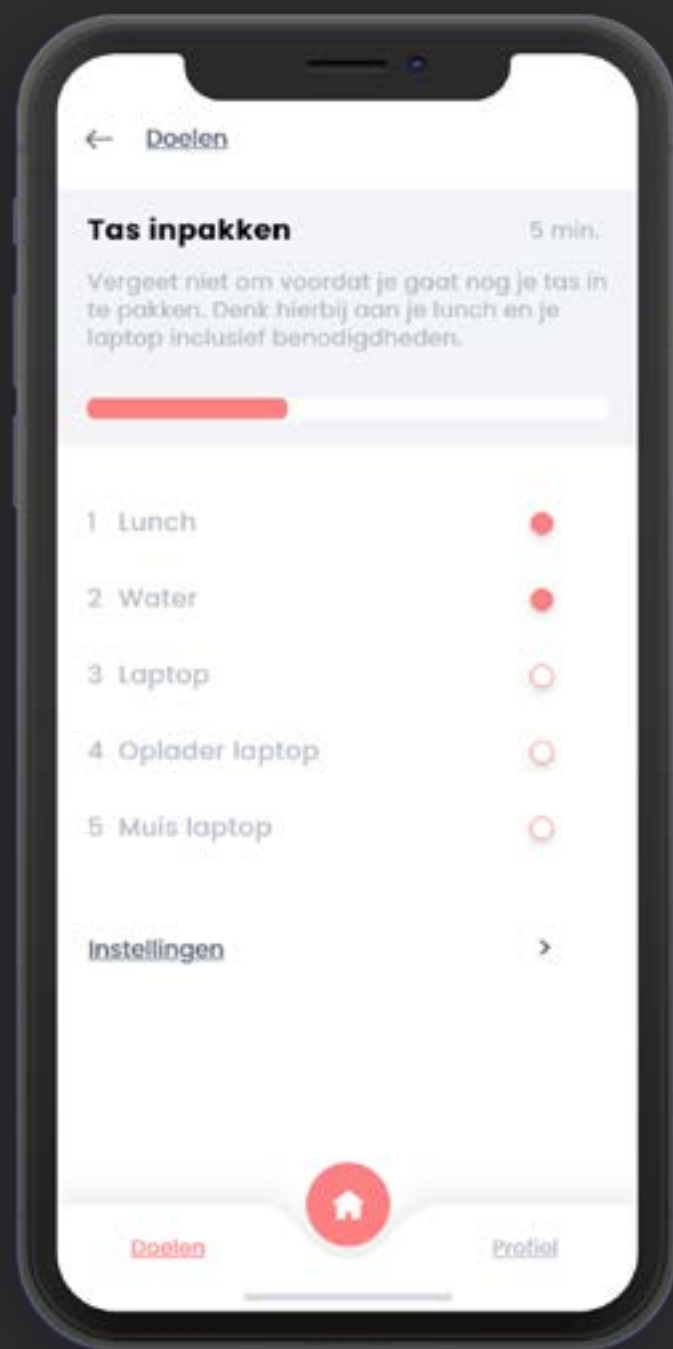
← Doelen

Tas inpakken

5 min.

Vergeet niet om voordat je gaat nog je tas in te pakken. Denk hierbij aan je lunch en je laptop inclusief benodigdheden.

1 Lunch

2 Water

3 Laptop

4 Oplader laptop

5 Muis laptop

Instellingen >

Doelen

Profiel